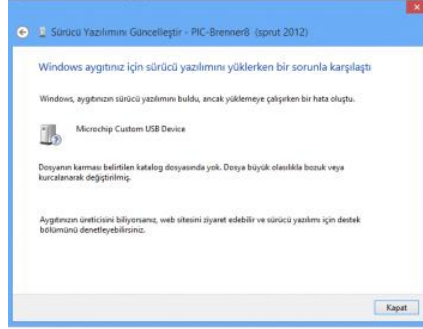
Sürücü Yazılımını Güncelleştir - PIC-Brenner8 (sprut 2012)

Windows aygıtınız için sürücü yazılımını yüklerken bir sorunla karşılaştı

Windows, aygıtınızın sürücü yazılımını buldu, ancak yüklemeye çalışırken bir hata oluştu.

Microchip Custom USB Device

Dosyanın karması belirtilen katalog dosyasında yok. Dosya büyük olasılıkla bozuk veya kurcalanarak değiştirilmiş.

Aygıtınızın üreticisini biliyorsanız, web sitesini ziyaret edebilir ve sürücü yazılımı için destek bölümünü denetleyebilirsiniz.

Kapat